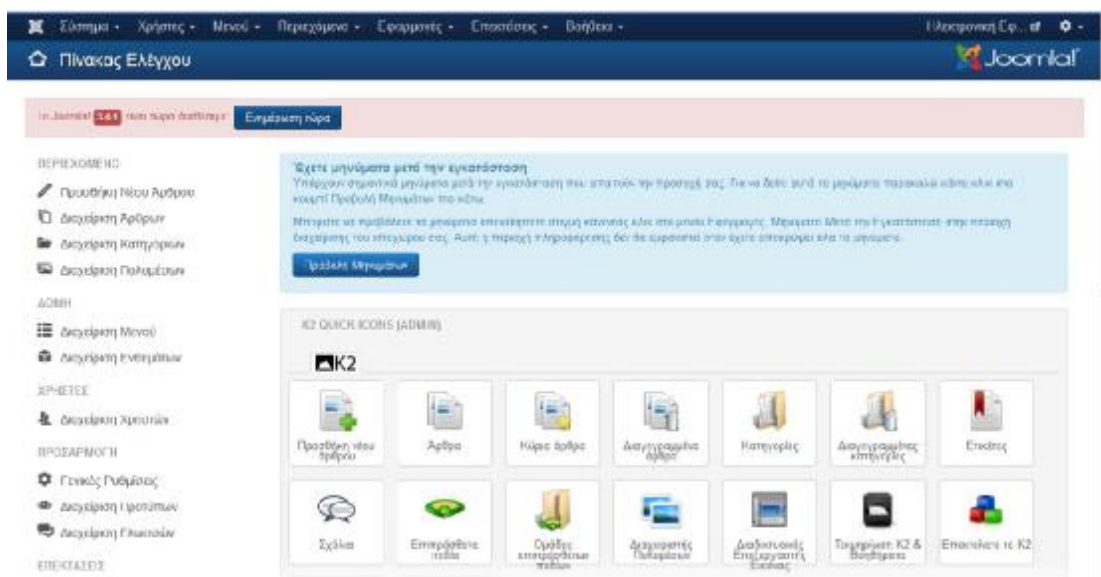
Σύστημα - Χρήστες - Μενού - Περιεχόμενα - Εφαρμογές - Επεκτάσεις - Βοήθεια -

Ηλεκτρονικό Επ... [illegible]

Πίνακας Ελέγχου

Joomla!

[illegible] Joomla! 3.4.1 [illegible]

Ενημέρωση τώρα

ΠΕΡΙΕΧΟΜΕΝΟ

Προσθήκη Νέου Άρθρου

Διαχείριση Άρθρων

Διαχείριση Κατηγοριών

Διαχείριση Πολυμέσων

ΔΟΜΗ

Διαχείριση Μενού

Διαχείριση Ενθεμάτων

ΧΡΗΣΤΕΣ

Διαχείριση Χρηστών

ΠΡΟΣΑΡΜΟΓΗ

Γενικές Ρυθμίσεις

Διαχείριση Προτύπων

Διαχείριση Γλωσσών

ΕΠΕΚΤΑΣΕΙΣ

Έχετε μηνύματα μετά την εγκατάσταση

Υπάρχουν σημαντικά μηνύματα μετά την εγκατάσταση που απαιτούν την προσοχή σας. Για να δείτε αυτά τα μηνύματα παρακαλώ κάντε κλικ στο κουμπί Προβολή Μηνυμάτων πιο κάτω.

Μπορείτε να προβάλετε τα μηνύματα οποιαδήποτε στιγμή κάνοντας κλικ στο μενού Εφαρμογές, Μηνύματα Μετά την Εγκατάσταση στην περιοχή διαχείρισης του ιστοχώρου σας. Αυτή η περιοχή πληροφόρησης δεν θα εμφανιστεί όταν έχετε αποκρύψει όλα τα μηνύματα.

Προβολή Μηνυμάτων

K2 QUICK ICONS (ADMIN)

K2

Προσθήκη νέου άρθρου

Άρθρα

Κύρια άρθρα

Διαγεγραμμένα άρθρα

Κατηγορίες

Διαγεγραμμένες κατηγορίες

Ετικέτες

Σχόλια

Επιπρόσθετα πεδία

Ομάδες επιπρόσθετων πεδίων

Διαχειριστής Πολυμέσων

Διαδικτυακός Επεξεργαστής Εικόνας

Τεκμηρίωση K2 & Βοήθεια

Επεκτάσεις K2